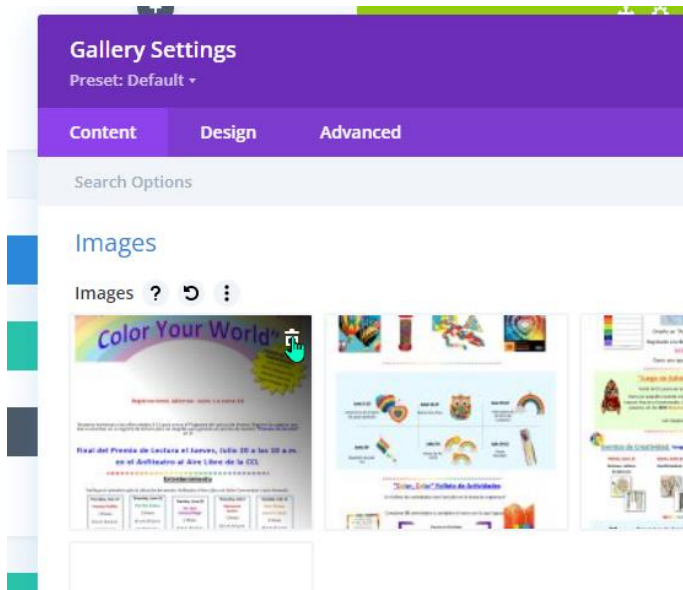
Gallery Settings
Preset: Default ▾

Content Design Advanced

Search Options

Images

Images ? ⟲ ⋮

Color Your World

Final del Premio de Lectura el Jueves, Julio 20 a las 10 a.m. en el Anfiteatro al Aire Libre de la CCL

Entretenimiento

"Color, Color" Folleto de Actividades

Juego de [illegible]

Eventos de Creatividad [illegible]

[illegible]